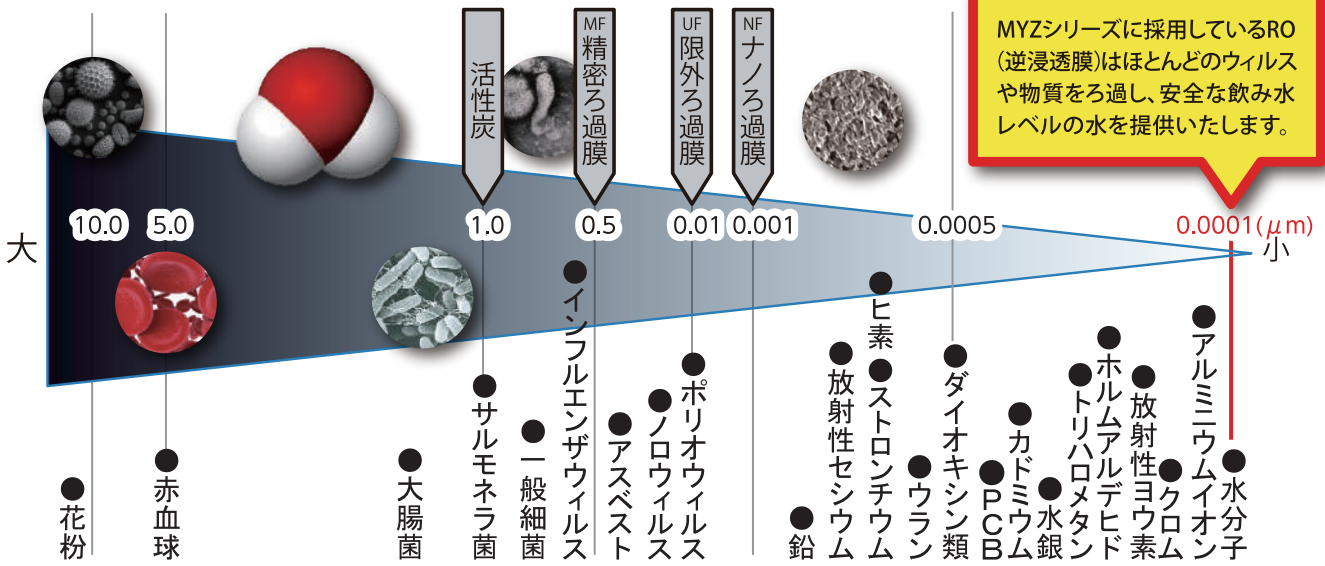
MYZシリーズに採用しているRO(逆浸透膜)はほとんどのウィルスや物質をろ過し、安全な飲み水レベルの水を提供いたします。

活性炭

MF 精密ろ過膜

UF 限外ろ過膜

NF ナノろ過膜

大

10.0 5.0 1.0 0.5 0.01 0.001 0.0005 0.0001(μm)

小

●花粉
●赤血球
●大腸菌
●サルモネラ菌
●一般細菌
●インフルエンザウィルス
●アスベスト
●ノロウィルス
●ポリオウィルス
●鉛
●放射性セシウム
●ヒ素
●ストロンチウム
●ウラン
●ダイオキシン類
●PCB
●カドミウム
●水銀
●トリハロメタン
●ホルムアルデヒド
●放射性ヨウ素
●クロム
●アルミニウムイオン
●水分子